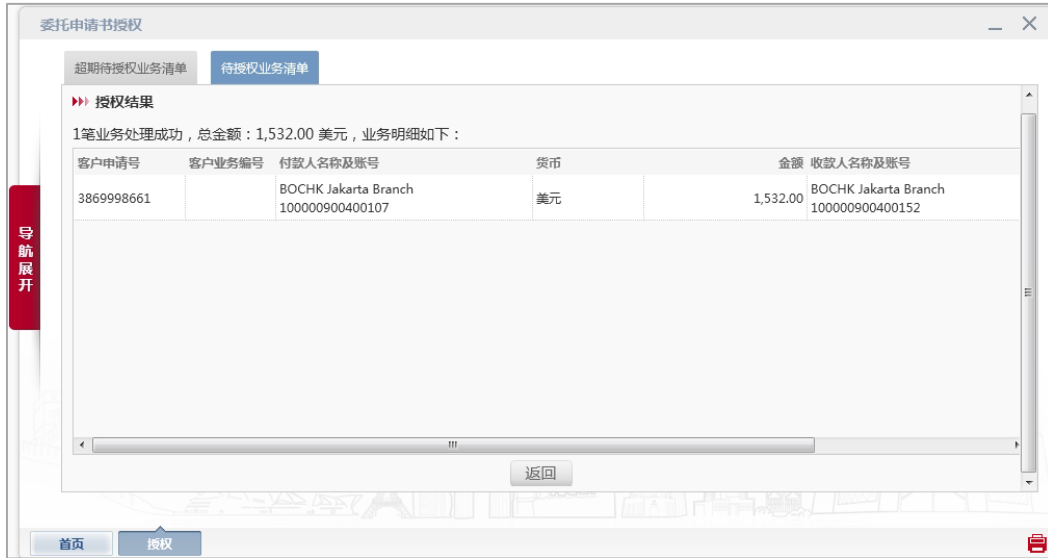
委托申请书授权

超期待授权业务清单 待授权业务清单

授权结果

1笔业务处理成功，总金额：1,532.00 美元，业务明细如下：

| 客户申请号 | 客户业务编号 | 付款人名称及账号 | 货币 | 金额 | 收款人名称及账号 |
|---|---|---|---|---|---|
| 3869998661 | | BOCHK Jakarta Branch 100000900400107 | 美元 | 1,532.00 | BOCHK Jakarta Branch 100000900400152 |

返回

导航展开

首页 授权